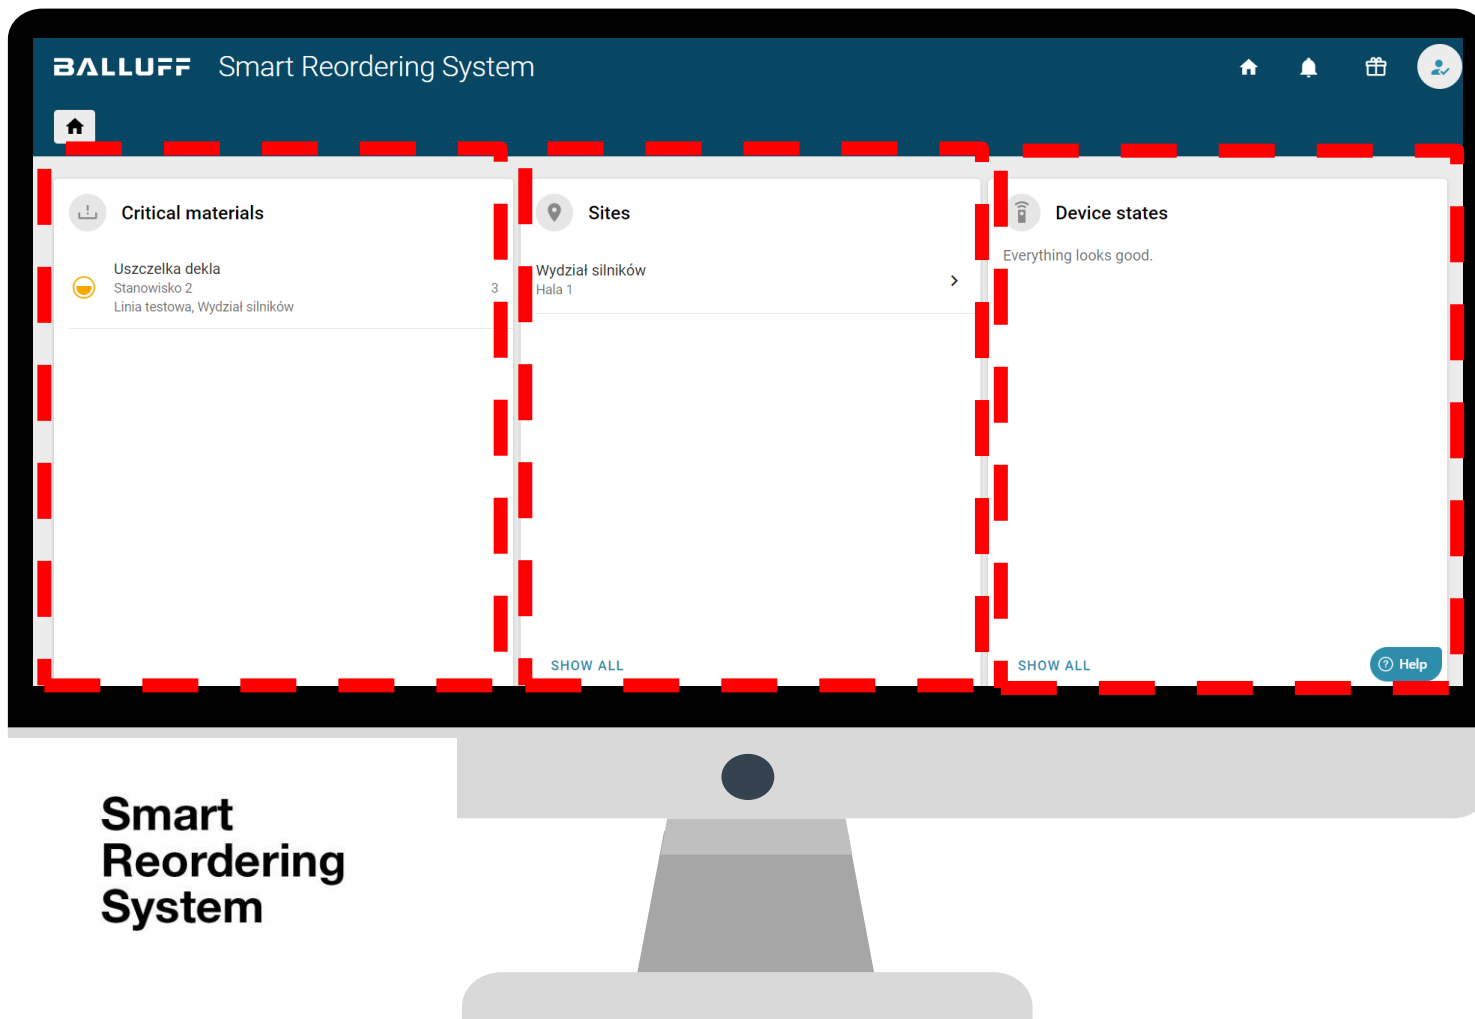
BALLUFF Smart Reordering System

Critical materials

Uszczelka dekla
Stanowisko 2
Linia testowa, Wydział silników
3

Sites

Wydział silników
Hala 1

SHOW ALL

Device states

Everything looks good.

SHOW ALL

Help

Smart Reordering System